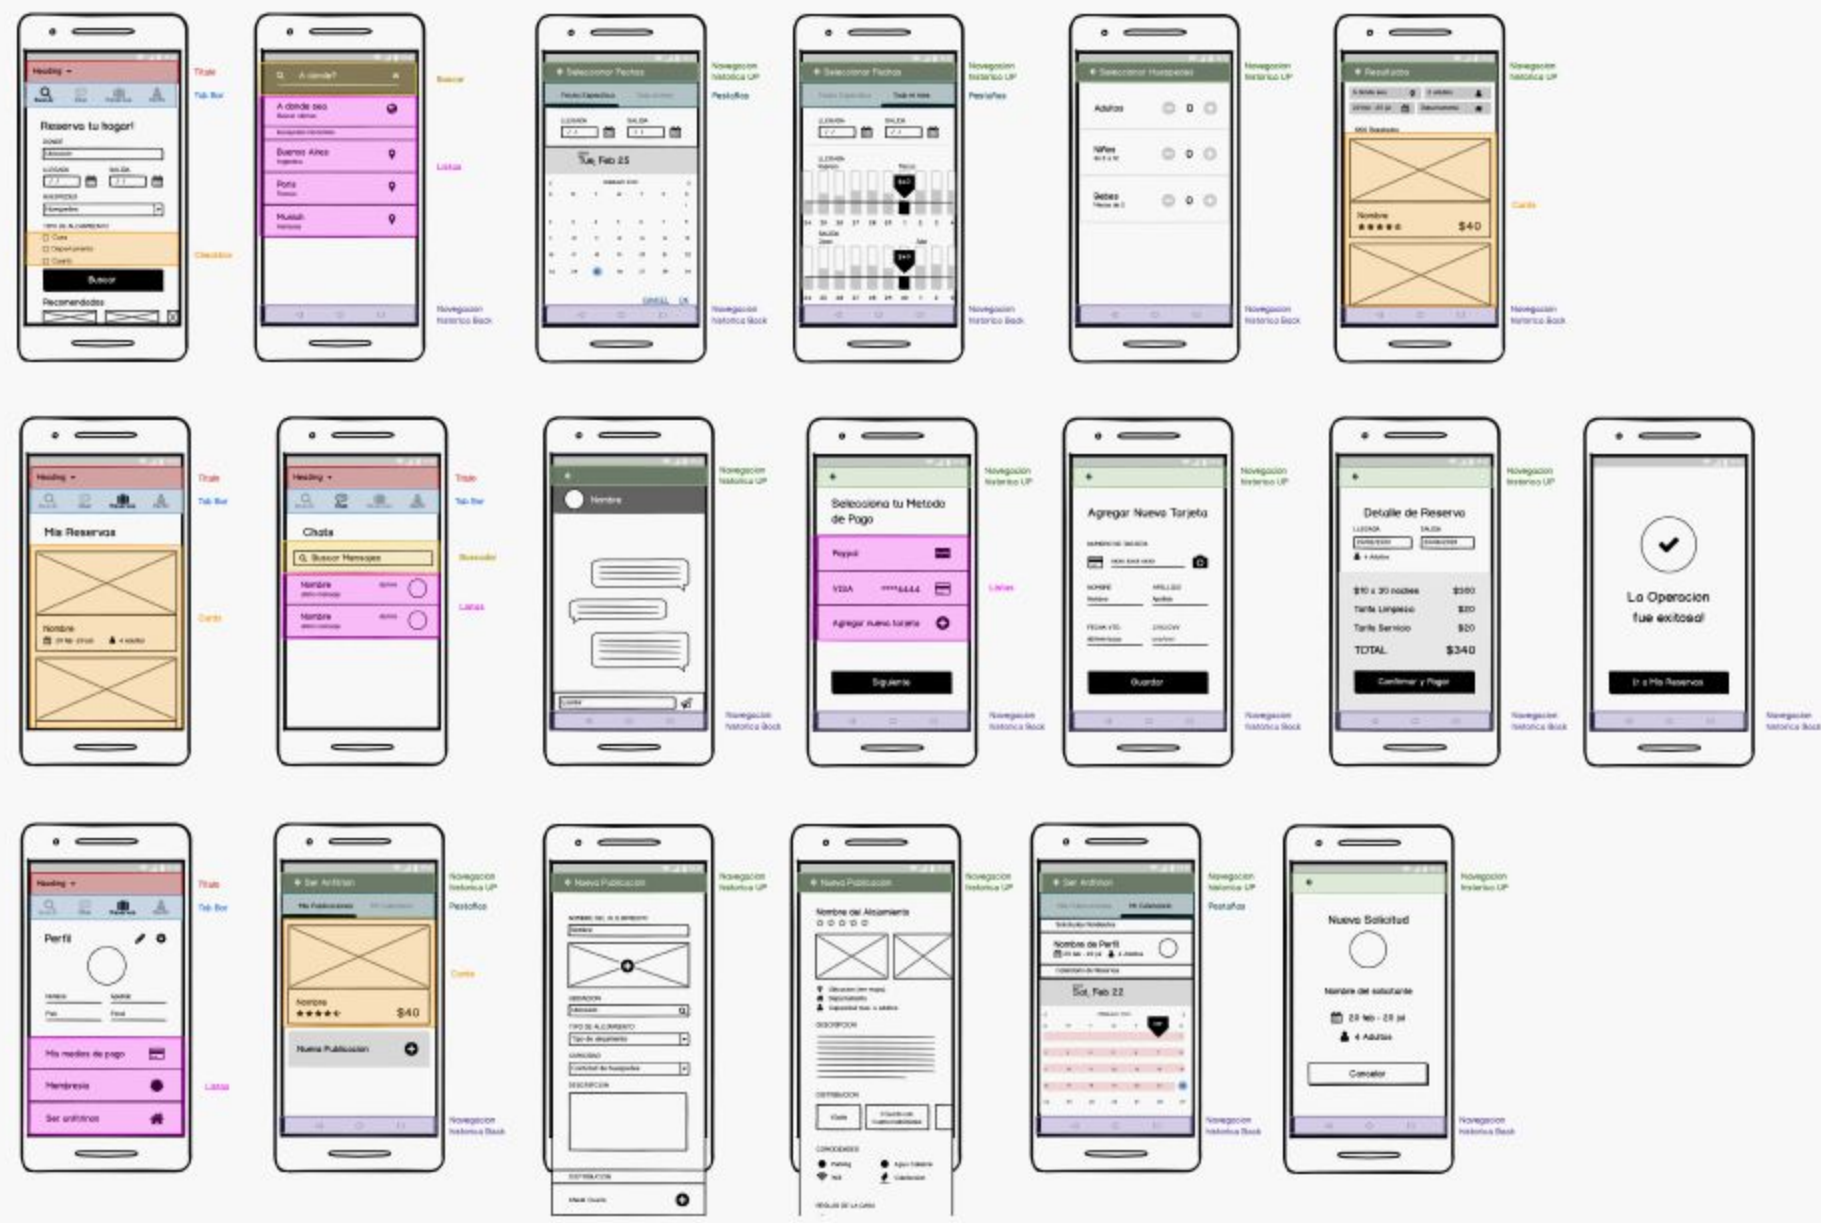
Heading
Titulo
Tab Bar
Reserva tu hogar!
DONDE
LLEGADA
SALIDA
HUESPEDES
TIPO DE ALOJAMIENTO
Casa
Departamento
Cuarto
Checkbox
Buscar
Recomendados

A donde?
Buscar
A donde sea
Buenos Aires
Paris
Munich
Listas
Navegacion historica Back

Seleccionar Fechas
Navegacion historica UP
Pestañas
LLEGADA
SALIDA
Tue, Feb 25
CANCEL OK
Navegacion historica Back

Seleccionar Fechas
Navegacion historica UP
Pestañas
Navegacion historica Back

Seleccionar Huespedes
Navegacion historica UP
Adultos 0
Niños 0
Bebes 0
Navegacion historica Back

Resultados
Navegacion historica UP
Nombre
$40
Cards
Navegacion historica Back

Heading
Titulo
Tab Bar
Mis Reservas
Nombre
Cards

Heading
Titulo
Tab Bar
Chats
Buscar Mensajes
Buscador
Nombre
Nombre
Listas

Navegacion historica UP
Nombre
Navegacion historica Back

Navegacion historica UP
Selecciona tu Metodo de Pago
Paypal
VISA ****4444
Agregar nueva tarjeta
Listas
Siguiente
Navegacion historica Back

Navegacion historica UP
Agregar Nueva Tarjeta
Guardar
Navegacion historica Back

Navegacion historica UP
Detalle de Reserva
LLEGADA
SALIDA
$10 x 30 noches $300
Tarifa Limpieza $20
Tarifa Servicio $20
TOTAL $340
Confirmar y Pagar
Navegacion historica Back

La Operacion fue exitosa!
Ir a Mis Reservas
Navegacion historica Back

Heading
Titulo
Tab Bar
Perfil
Mis medios de pago
Membresia
Ser anfitrion
Listas

Ser Anfitrion
Navegacion historica UP
Pestañas
Nombre
$40
Cards
Nueva Publicacion
Navegacion historica Back

Nueva Publicacion
Navegacion historica UP
UBICACION
TIPO DE ALOJAMIENTO
DESCRIPCION
DISTRIBUCION

Nueva Publicacion
Navegacion historica UP
Nombre del Alojamiento
DESCRIPCION
DISTRIBUCION
COMODIDADES

Ser Anfitrion
Navegacion historica UP
Pestañas
Nombre de Perfil
Sat, Feb 22
Navegacion historica Back

Navegacion historica UP
Nuevo Solicitud
Nombre del solicitante
20 feb - 28 jul
4 Adultos
Cancelar
Navegacion historica Back